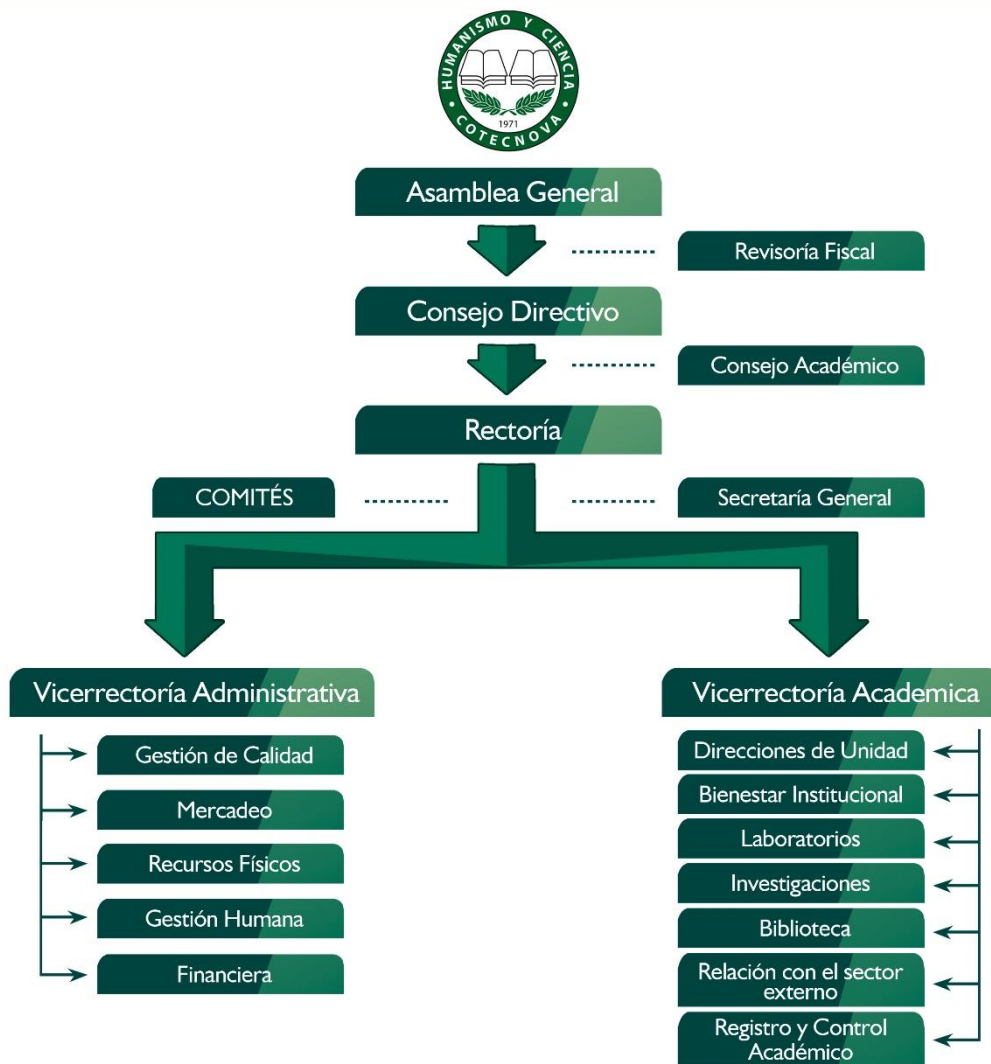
HUMANISMO Y CIENCIA
1971
COTECNOVA

Asamblea General

Revisoría Fiscal

Consejo Directivo

Consejo Académico

Rectoría

COMITÉS

Secretaría General

Vicerrectoría Administrativa

Gestión de Calidad

Mercadeo

Recursos Físicos

Gestión Humana

Financiera

Vicerrectoría Academica

Direcciones de Unidad

Bienestar Institucional

Laboratorios

Investigaciones

Biblioteca

Relación con el sector externo

Registro y Control Académico